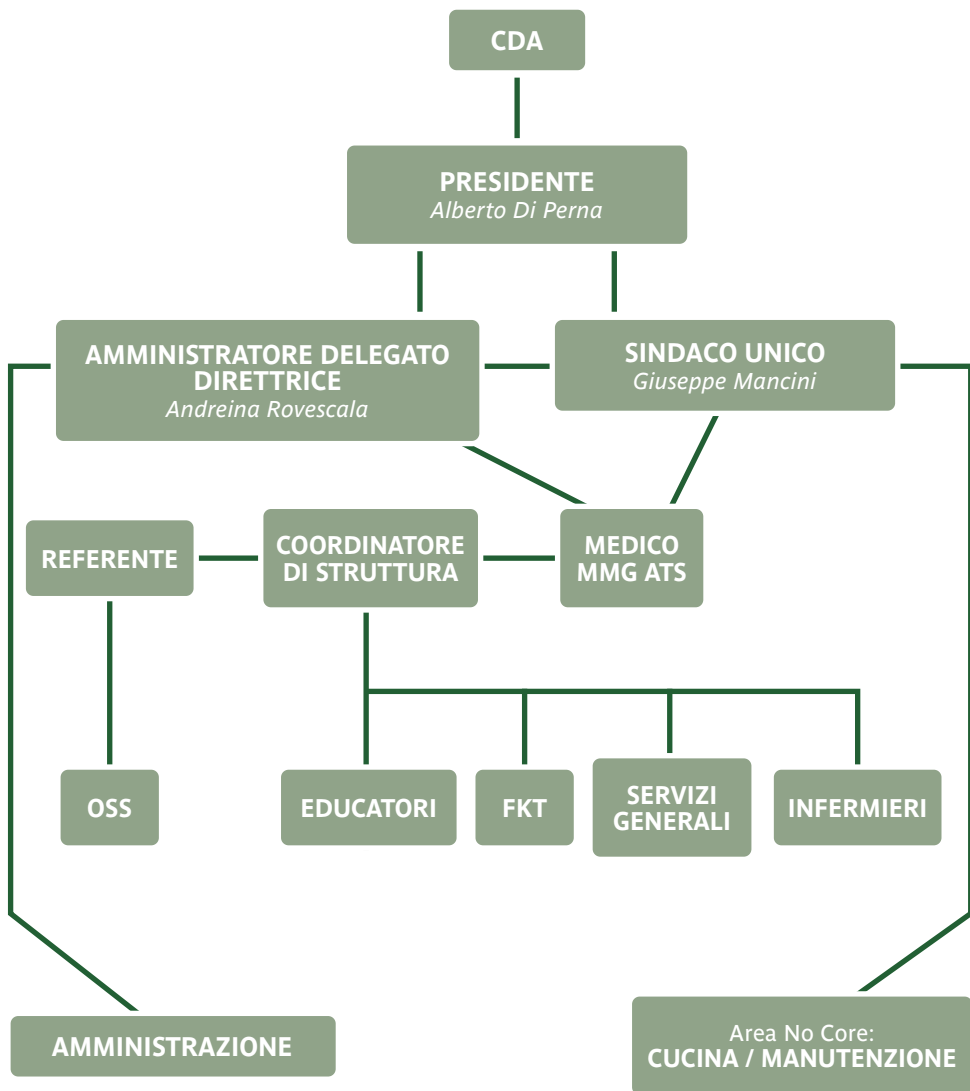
CDA

PRESIDENTE
Alberto Di Perna

AMMINISTRATORE DELEGATO
DIRETTRICE
Andreina Rovescala

SINDACO UNICO
Giuseppe Mancini

REFERENTE

COORDINATORE DI STRUTTURA

MEDICO MMG ATS

OSS

EDUCATORI

FKT

SERVIZI GENERALI

INFERMIERI

AMMINISTRAZIONE

Area No Core:
CUCINA / MANUTENZIONE